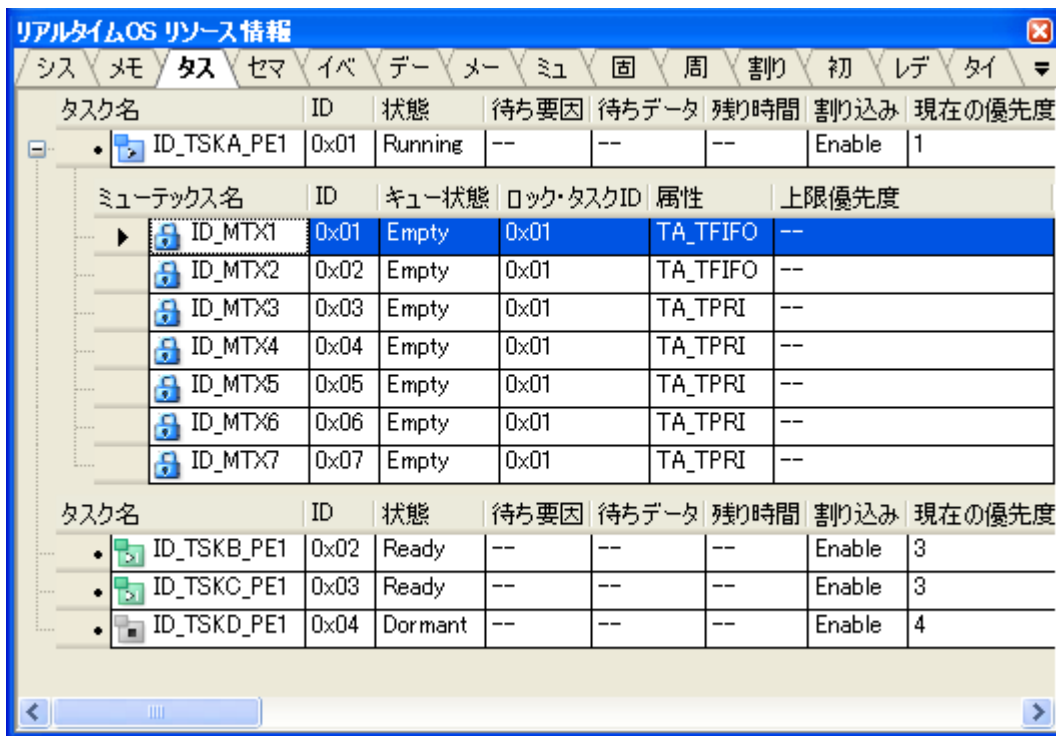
リアルタイムOS リソース情報

シス | メモ | タスク | セマ | イベ | デー | メー | ミュ | 固 | 周 | 割り | 初 | レデ | タイ

| タスク名 | ID | 状態 | 待ち要因 | 待ちデータ | 残り時間 | 割り込み | 現在の優先度 |
|---|---|---|---|---|---|---|---|
| ID_TSKA_PE1 | 0x01 | Running | -- | -- | -- | Enable | 1 |

| ミューテックス名 | ID | キュー状態 | ロック・タスクID | 属性 | 上限優先度 |
|---|---|---|---|---|---|
| ID_MTX1 | 0x01 | Empty | 0x01 | TA_TFIFO | -- |
| ID_MTX2 | 0x02 | Empty | 0x01 | TA_TFIFO | -- |
| ID_MTX3 | 0x03 | Empty | 0x01 | TA_TPRI | -- |
| ID_MTX4 | 0x04 | Empty | 0x01 | TA_TPRI | -- |
| ID_MTX5 | 0x05 | Empty | 0x01 | TA_TPRI | -- |
| ID_MTX6 | 0x06 | Empty | 0x01 | TA_TPRI | -- |
| ID_MTX7 | 0x07 | Empty | 0x01 | TA_TPRI | -- |

| タスク名 | ID | 状態 | 待ち要因 | 待ちデータ | 残り時間 | 割り込み | 現在の優先度 |
|---|---|---|---|---|---|---|---|
| ID_TSKB_PE1 | 0x02 | Ready | -- | -- | -- | Enable | 3 |
| ID_TSKC_PE1 | 0x03 | Ready | -- | -- | -- | Enable | 3 |
| ID_TSKD_PE1 | 0x04 | Dormant | -- | -- | -- | Enable | 4 |